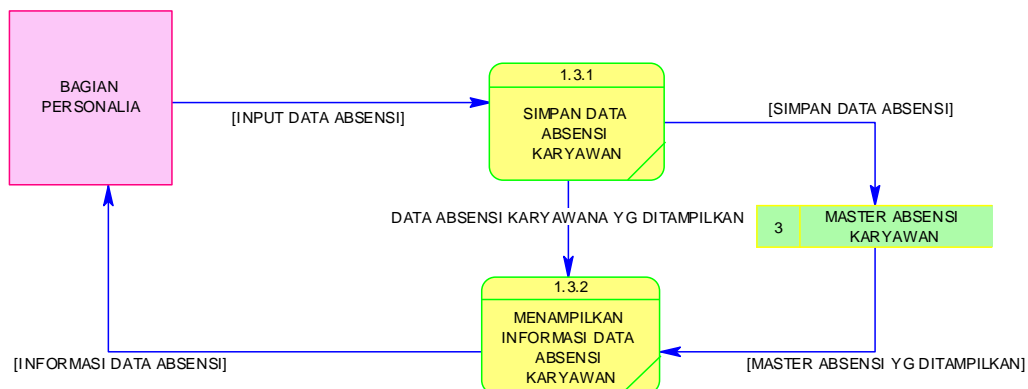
BAGIAN PERSONALIA

[INPUT DATA ABSENSI]

1.3.1

SIMPAN DATA ABSENSI KARYAWAN

[SIMPAN DATA ABSENSI]

DATA ABSENSI KARYAWANA YG DITAMPILKAN

3

MASTER ABSENSI KARYAWAN

1.3.2

MENAMPILKAN INFORMASI DATA ABSENSI KARYAWAN

[INFORMASI DATA ABSENSI]

[MASTER ABSENSI YG DITAMPILKAN]